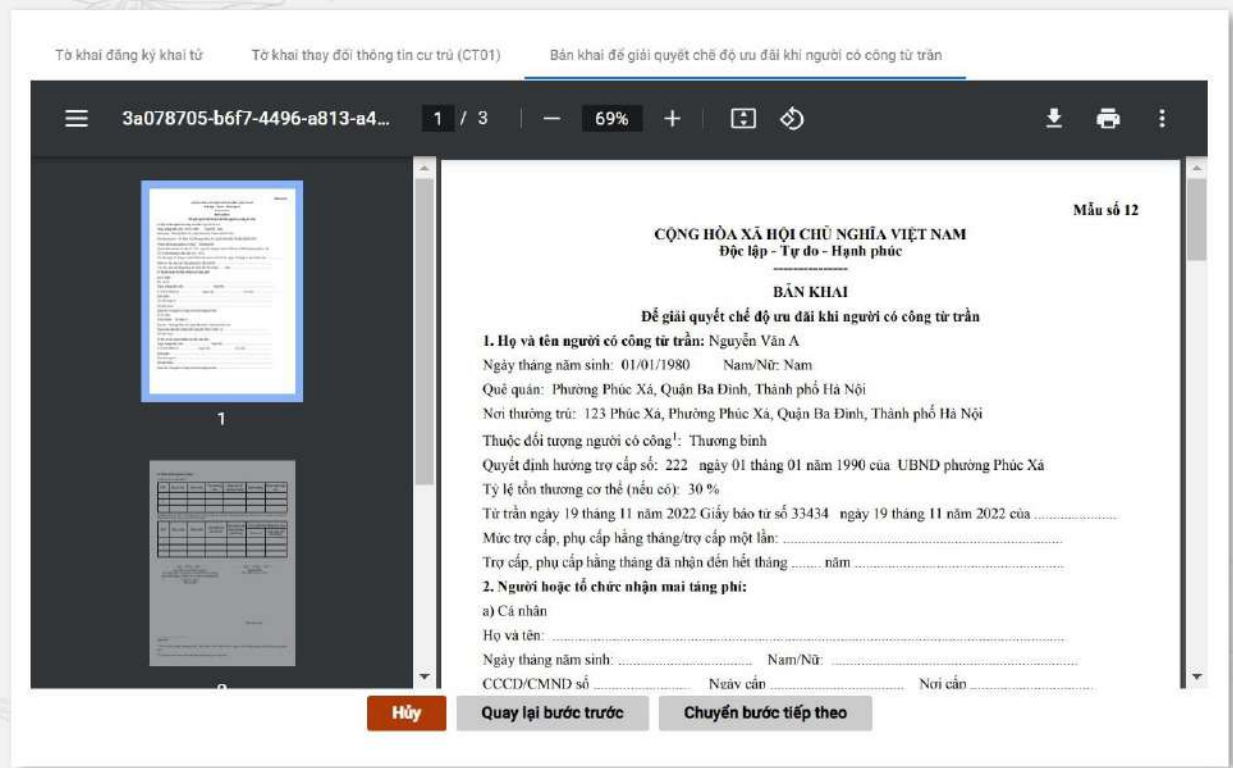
Tờ khai đăng ký khai tử | Tờ khai thay đổi thông tin cư trú (CT01) | Bản khai để giải quyết chế độ ưu đãi khi người có công từ trần

3a078705-b6f7-4496-a813-a4... 1 / 3 — 69% +

1

Mẫu số 12

CỘNG HÒA XÃ HỘI CHỦ NGHĨA VIỆT NAM
Độc lập - Tự do - Hạnh phúc

BẢN KHAI
Để giải quyết chế độ ưu đãi khi người có công từ trần

1. Họ và tên người có công từ trần: Nguyễn Văn A

Ngày tháng năm sinh: 01/01/1980 Nam/Nữ: Nam

Quê quán: Phường Phúc Xá, Quận Ba Đình, Thành phố Hà Nội

Nơi thường trú: 123 Phúc Xá, Phường Phúc Xá, Quận Ba Đình, Thành phố Hà Nội

Thuộc đối tượng người có công$^1$: Thương binh

Quyết định hưởng trợ cấp số: 222 ngày 01 tháng 01 năm 1990 của UBND phường Phúc Xá

Tỷ lệ tổn thương cơ thể (nếu có): 30 %

Từ trần ngày 19 tháng 11 năm 2022 Giấy báo tử số 33434 ngày 19 tháng 11 năm 2022 của ....................

Mức trợ cấp, phụ cấp hằng tháng/trợ cấp một lần: ....................

Trợ cấp, phụ cấp hằng tháng đã nhận đến hết tháng ....... năm ....................

2. Người hoặc tổ chức nhận mai táng phí:

a) Cá nhân

Họ và tên: ....................

Ngày tháng năm sinh: .................... Nam/Nữ: ....................

CCCD/CMND số .................... Ngày cấp .................... Nơi cấp ....................

Hủy | Quay lại bước trước | Chuyển bước tiếp theo